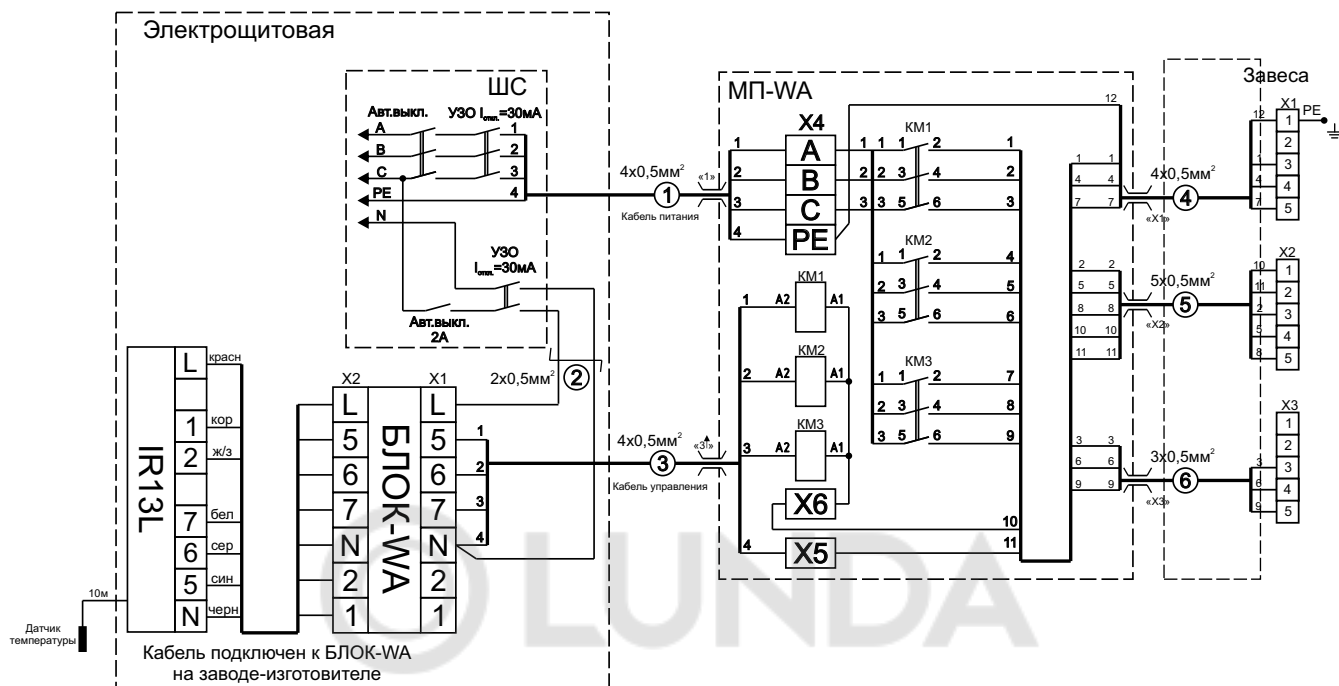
Электрощитовая

ШС

Авт.выкл.
УЗО $I_{откл.}$=30мА
A
B
C
PE
N
1
2
3
4

УЗО
$I_{откл.}$=30мА
Авт.выкл.
2А

4x0,5мм$^2$
1
«1»
Кабель питания

2x0,5мм$^2$
2

МП-WA

X4
A
B
C
PE
1
2
3
4
1
2
3
KM1
1 1 2
2 3 4
3 5 6
1
2
3
KM2
1 1 2
2 3 4
3 5 6
4
5
6
KM3
1 1 2
2 3 4
3 5 6
7
8
9
12

KM1
A2 A1
KM2
A2 A1
KM3
A2 A1
1
2
3
4
X6
X5
10
11

1 1
4 4
7 7
2 2
5 5
8 8
10 10
11 11
3 3
6 6
9 9

4x0,5мм$^2$
4
«X1»
5x0,5мм$^2$
5
«X2»
3x0,5мм$^2$
6
«X3»

Завеса
X1
PE
12
1
4
7
1
2
3
4
5
X2
10
11
2
5
8
1
2
3
4
5
X3
3
6
9
1
2
3
4
5

IR13L
L
1
2
7
6
5
N
красн
кор
ж/з
бел
сер
син
черн

X2
L
5
6
7
N
2
1
БЛОК-WA
X1
L
5
6
7
N
2
1
1
2
3
4

4x0,5мм$^2$
3
«3»
Кабель управления

10м
Датчик температуры

Кабель подключен к БЛОК-WA на заводе-изготовителе

LUNDA